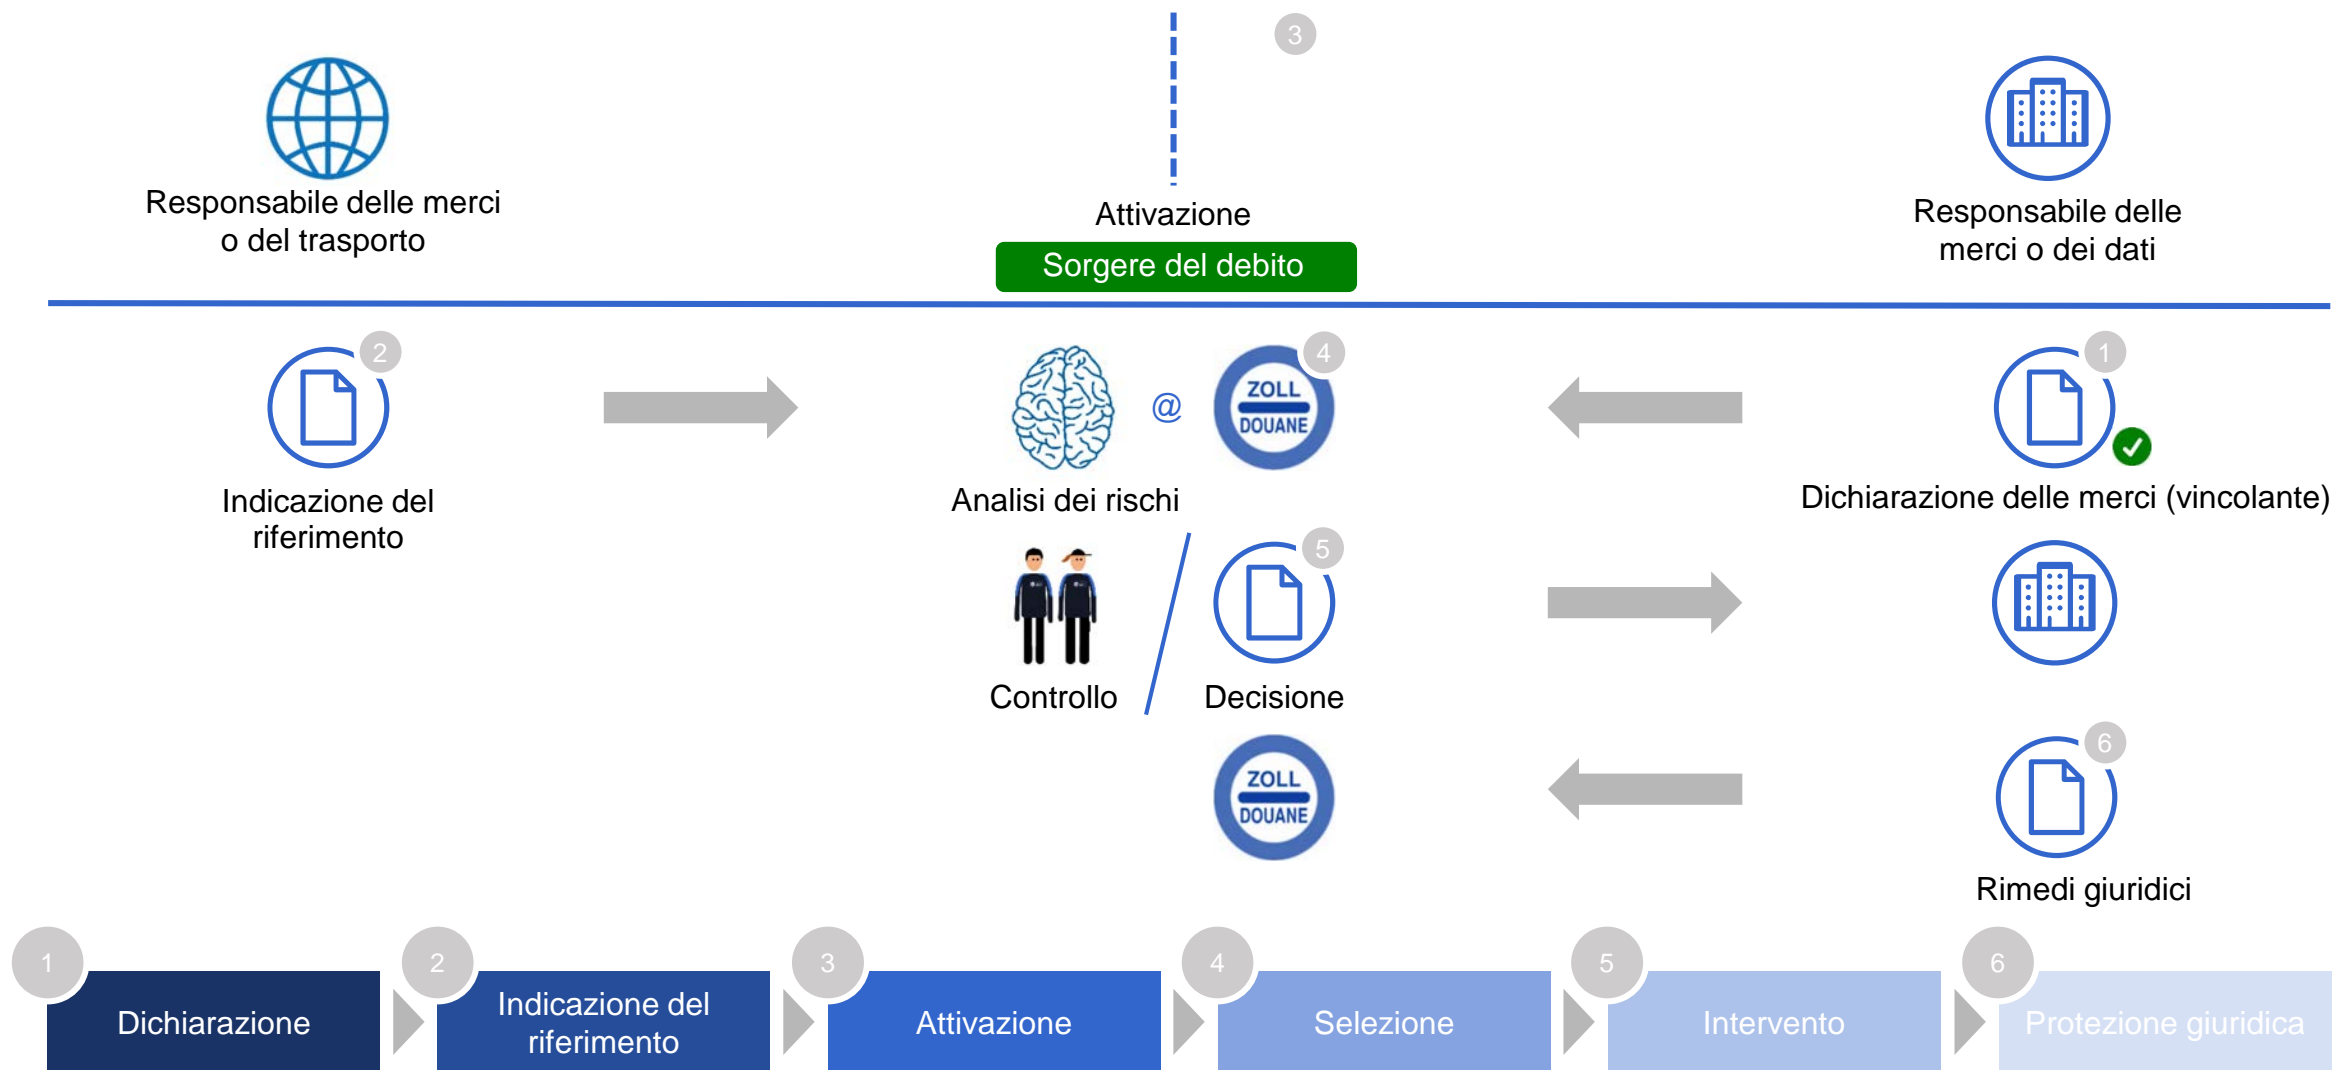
3

Responsabile delle merci o del trasporto

Attivazione
Sorgere del debito

Responsabile delle merci o dei dati

2
Indicazione del riferimento

@
4
ZOLL DOUANE
Analisi dei rischi

1
Dichiarazione delle merci (vincolante)

5
Controllo
Decisione

ZOLL DOUANE

6
Rimedi giuridici

1 Dichiarazione
2 Indicazione del riferimento
3 Attivazione
4 Selezione
5 Intervento
6 Protezione giuridica